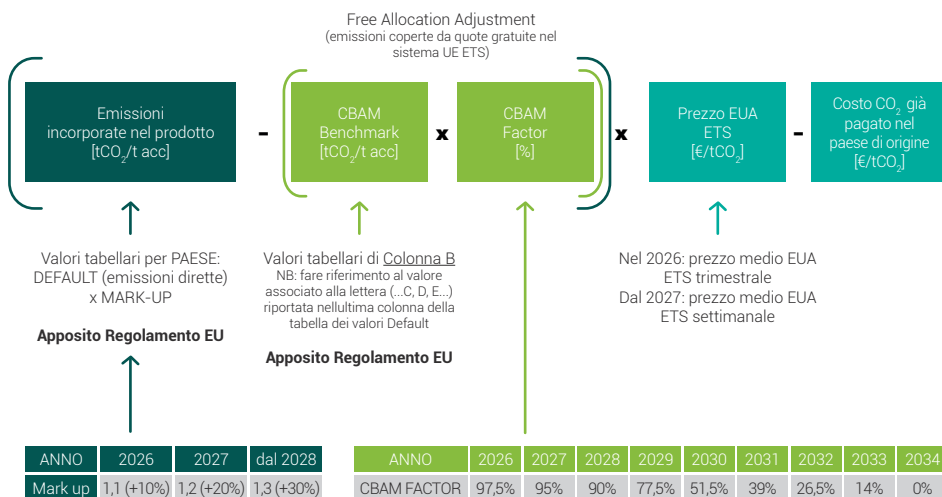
Free Allocation Adjustment
(emissioni coperte da quote gratuite nel sistema UE ETS)

Emissioni incorporate nel prodotto [$tCO_2$/t acc]

-

CBAM Benchmark [$tCO_2$/t acc]

x

CBAM Factor [%]

x

Prezzo EUA ETS [€/$tCO_2$]

-

Costo $CO_2$ già pagato nel paese di origine [€/$tCO_2$]

Valori tabellari per PAESE: DEFAULT (emissioni dirette) x MARK-UP

Apposito Regolamento EU

Valori tabellari di Colonna B
NB: fare riferimento al valore associato alla lettera (...C, D, E...) riportata nellultima colonna della tabella dei valori Default

Apposito Regolamento EU

Nel 2026: prezzo medio EUA ETS trimestrale
Dal 2027: prezzo medio EUA ETS settimanale

| ANNO | 2026 | 2027 | dal 2028 |
|---|---|---|---|
| Mark up | 1,1 (+10%) | 1,2 (+20%) | 1,3 (+30%) |

| ANNO | 2026 | 2027 | 2028 | 2029 | 2030 | 2031 | 2032 | 2033 | 2034 |
|---|---|---|---|---|---|---|---|---|---|
| CBAM FACTOR | 97,5% | 95% | 90% | 77,5% | 51,5% | 39% | 26,5% | 14% | 0% |